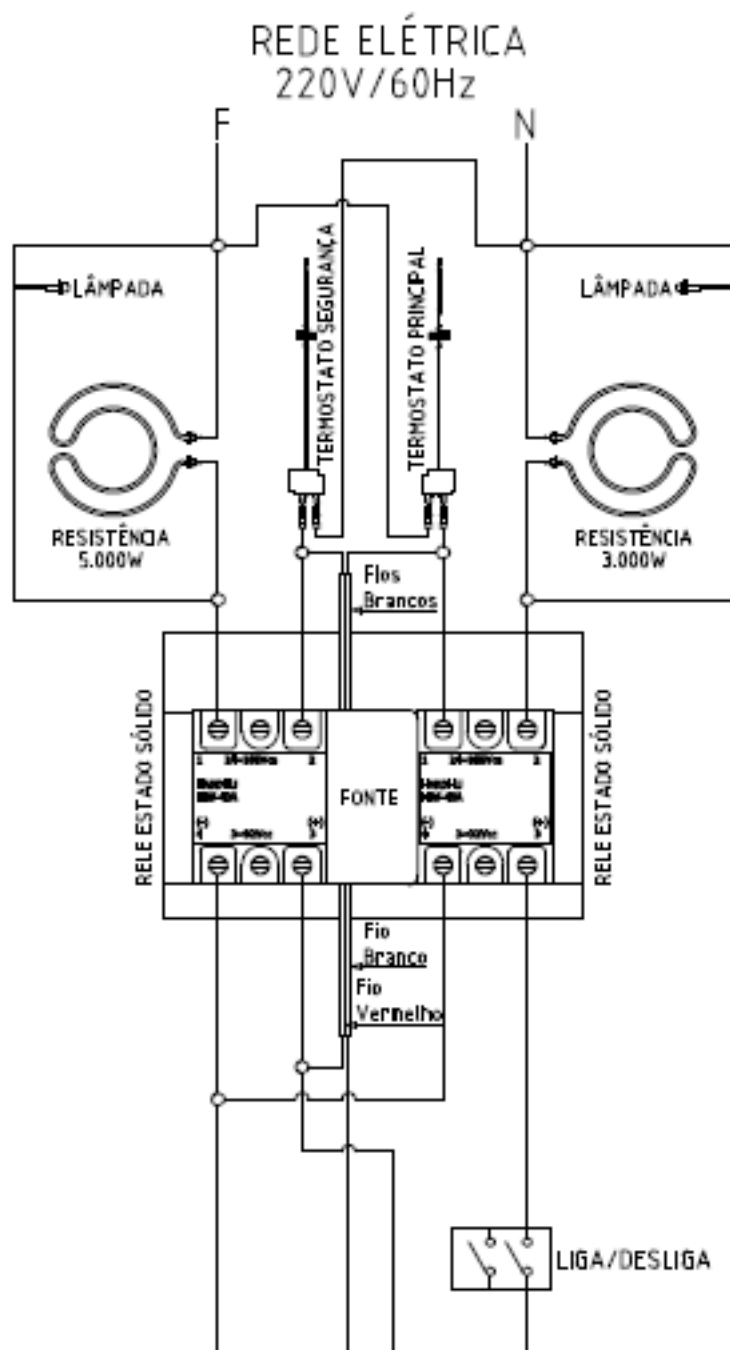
REDE ELÉTRICA
220V/60Hz

F

N

TERMOSTATO SEGURANÇA

TERMOSTATO PRINCIPAL

LÂMPADA

LÂMPADA

RESISTÊNCIA
5.000W

RESISTÊNCIA
3.000W

Fios Brancos

RELE ESTADO SÓLIDO

1 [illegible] 2

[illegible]

(-) 4 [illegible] (+) 3

FONTE

1 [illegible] 2

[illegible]

(-) 4 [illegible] (+) 3

RELE ESTADO SÓLIDO

Fio Branco

Fio Vermelho

LIGA/DESLIGA